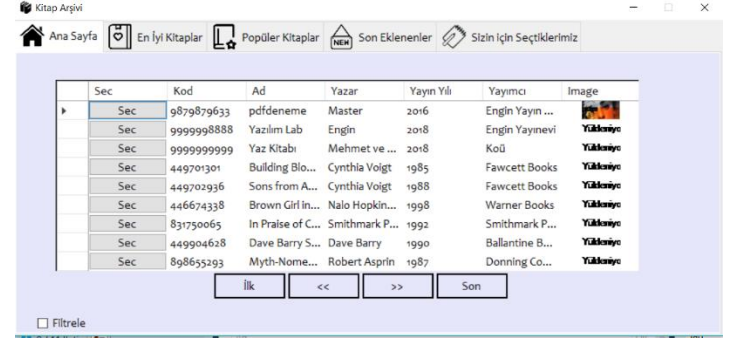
Kitap Arşivi

Ana Sayfa | En İyi Kitaplar | Popüler Kitaplar | Son Eklenenler | Sizin için Seçtiklerimiz

| | Sec | Kod | Ad | Yazar | Yayın Yılı | Yayımcı | Image |
|---|---|---|---|---|---|---|---|
| ▸ | Sec | 9879879633 | pdfdeneme | Master | 2016 | Engin Yayın ... | |
| | Sec | 9999998888 | Yazılım Lab | Engin | 2018 | Engin Yayınevi | Yükleniyo |
| | Sec | 9999999999 | Yaz Kitabı | Mehmet ve ... | 2018 | Koü | Yükleniyo |
| | Sec | 449701301 | Building Blo... | Cynthia Voigt | 1985 | Fawcett Books | Yükleniyo |
| | Sec | 449702936 | Sons from A... | Cynthia Voigt | 1988 | Fawcett Books | Yükleniyo |
| | Sec | 446674338 | Brown Girl in... | Nalo Hopkin... | 1998 | Warner Books | Yükleniyo |
| | Sec | 831750065 | In Praise of C... | Smithmark P... | 1992 | Smithmark P... | Yükleniyo |
| | Sec | 449904628 | Dave Barry S... | Dave Barry | 1990 | Ballantine B... | Yükleniyo |
| | Sec | 898655293 | Myth-Nome... | Robert Asprin | 1987 | Donning Co... | Yükleniyo |

İlk | << | >> | Son

Filtrele